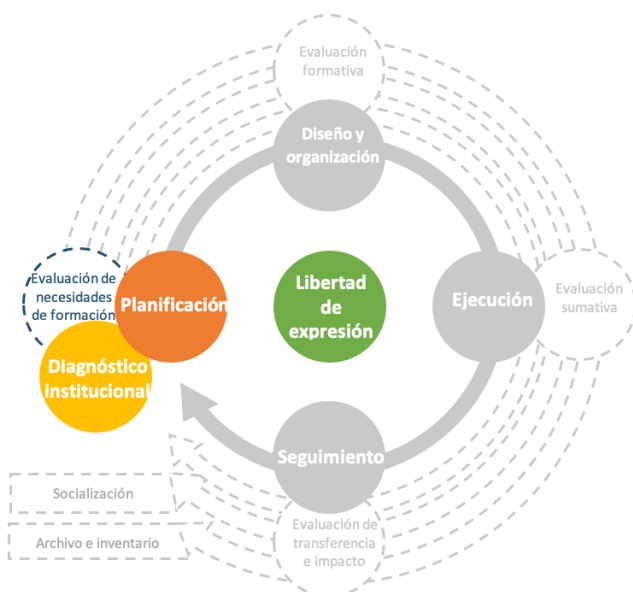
Evaluación formativa

Diseño y organización

Evaluación de necesidades de formación

Planificación

Libertad de expresión

Ejecución

Evaluación sumativa

Diagnóstico institucional

Seguimiento

Socialización

Archivo e inventario

Evaluación de transferencia e impacto